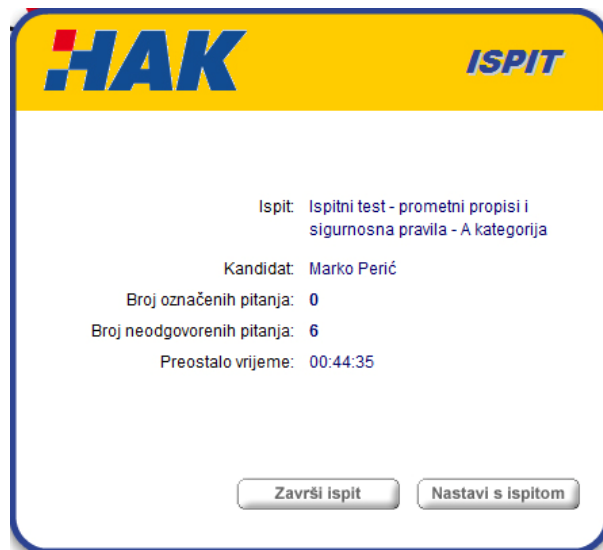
HAK

ISPIT

Ispit: Ispitni test - prometni propisi i sigurnosna pravila - A kategorija

Kandidat: Marko Perić

Broj označenih pitanja: 0

Broj neodgovorenih pitanja: 6

Preostalo vrijeme: 00:44:35

Završi ispit

Nastavi s ispitom